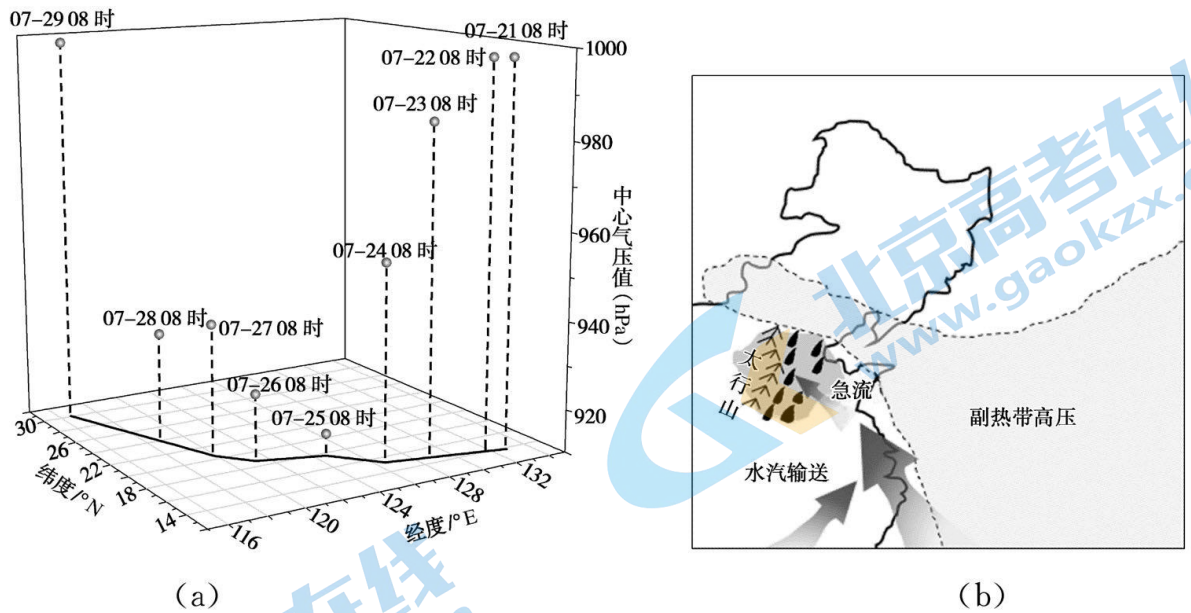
07–29 08 时
07–21 08 时
07–22 08 时
1000
07–23 08 时
980
中心气压值（hPa）
960
07–24 08 时
940
07–28 08 时
07–27 08 时
07–26 08 时
920
07–25 08 时
30
26
22
18
14
纬度/°N
116
120
124
128
132
经度/°E
(a)

北京高考在线
www.gaokzx.com
太行山
急流
副热带高压
水汽输送
(b)